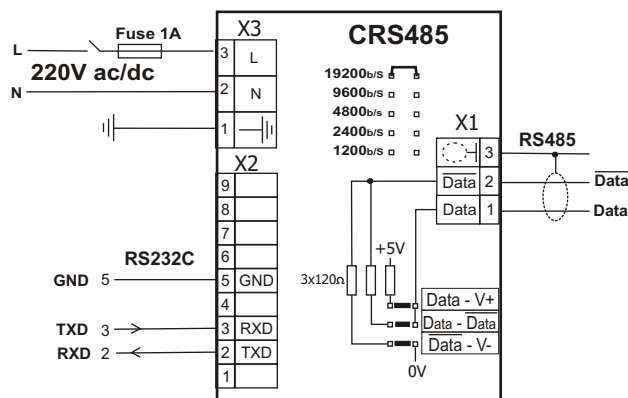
Fuse 1A

L

220V ac/dc

N

X3

3 L

2 N

1

CRS485

19200b/s

9600b/s

4800b/s

2400b/s

1200b/s

X1

RS485

3

$\overline{\text{Data}}$ 2

Data 1

$\overline{\text{Data}}$

Data

X2

9

8

7

6

5 GND

4

3 RXD

2 TXD

1

RS232C

GND 5

TXD 3

RXD 2

+5V

3x120Ω

Data - V+

Data - $\overline{\text{Data}}$

$\overline{\text{Data}}$ - V-

0V